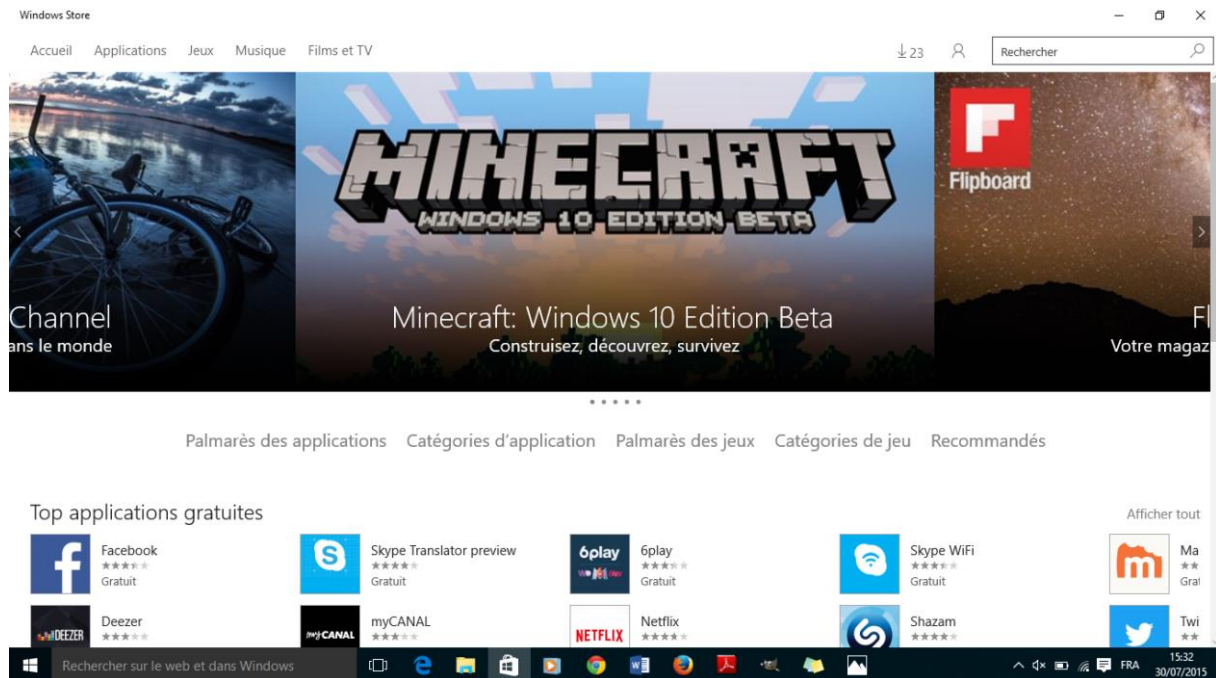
Windows Store

Accueil Applications Jeux Musique Films et TV

23

Rechercher

MINECRAFT
WINDOWS 10 EDITION BETA

Flipboard

Channel
ans le monde

Minecraft: Windows 10 Edition Beta
Construisez, découvrez, survivez

Fl
Votre magaz

Palmarès des applications Catégories d'application Palmarès des jeux Catégories de jeu Recommandés

Top applications gratuites

Afficher tout

Facebook
Gratuit

Skype Translator preview
Gratuit

6play
6play
Gratuit

Skype WiFi
Gratuit

Ma
Grat

DEEZER
Deezer

myCANAL
myCANAL

NETFLIX
Netflix

Shazam

Twi

Rechercher sur le web et dans Windows

FRA
15:32
30/07/2015